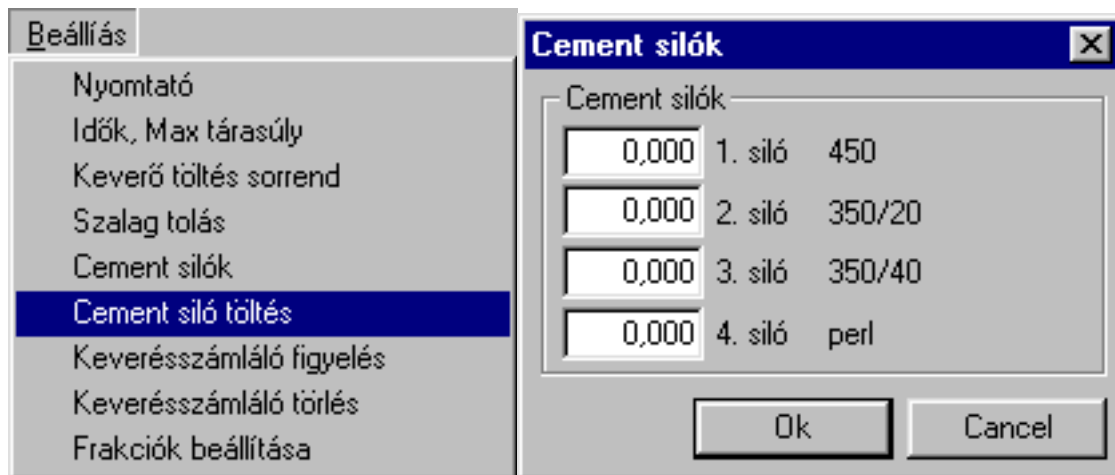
Beállías

Nyomtató
Idők, Max tárasúly
Keverő töltés sorrend
Szalag tolás
Cement silók
Cement siló töltés
Keverésszámláló figyelés
Keverésszámláló törlés
Frakciók beállítása

Cement silók

Cement silók

| 0,000 | 1. siló | 450 |
|---|---|---|
| 0,000 | 2. siló | 350/20 |
| 0,000 | 3. siló | 350/40 |
| 0,000 | 4. siló | perl |

Ok
Cancel